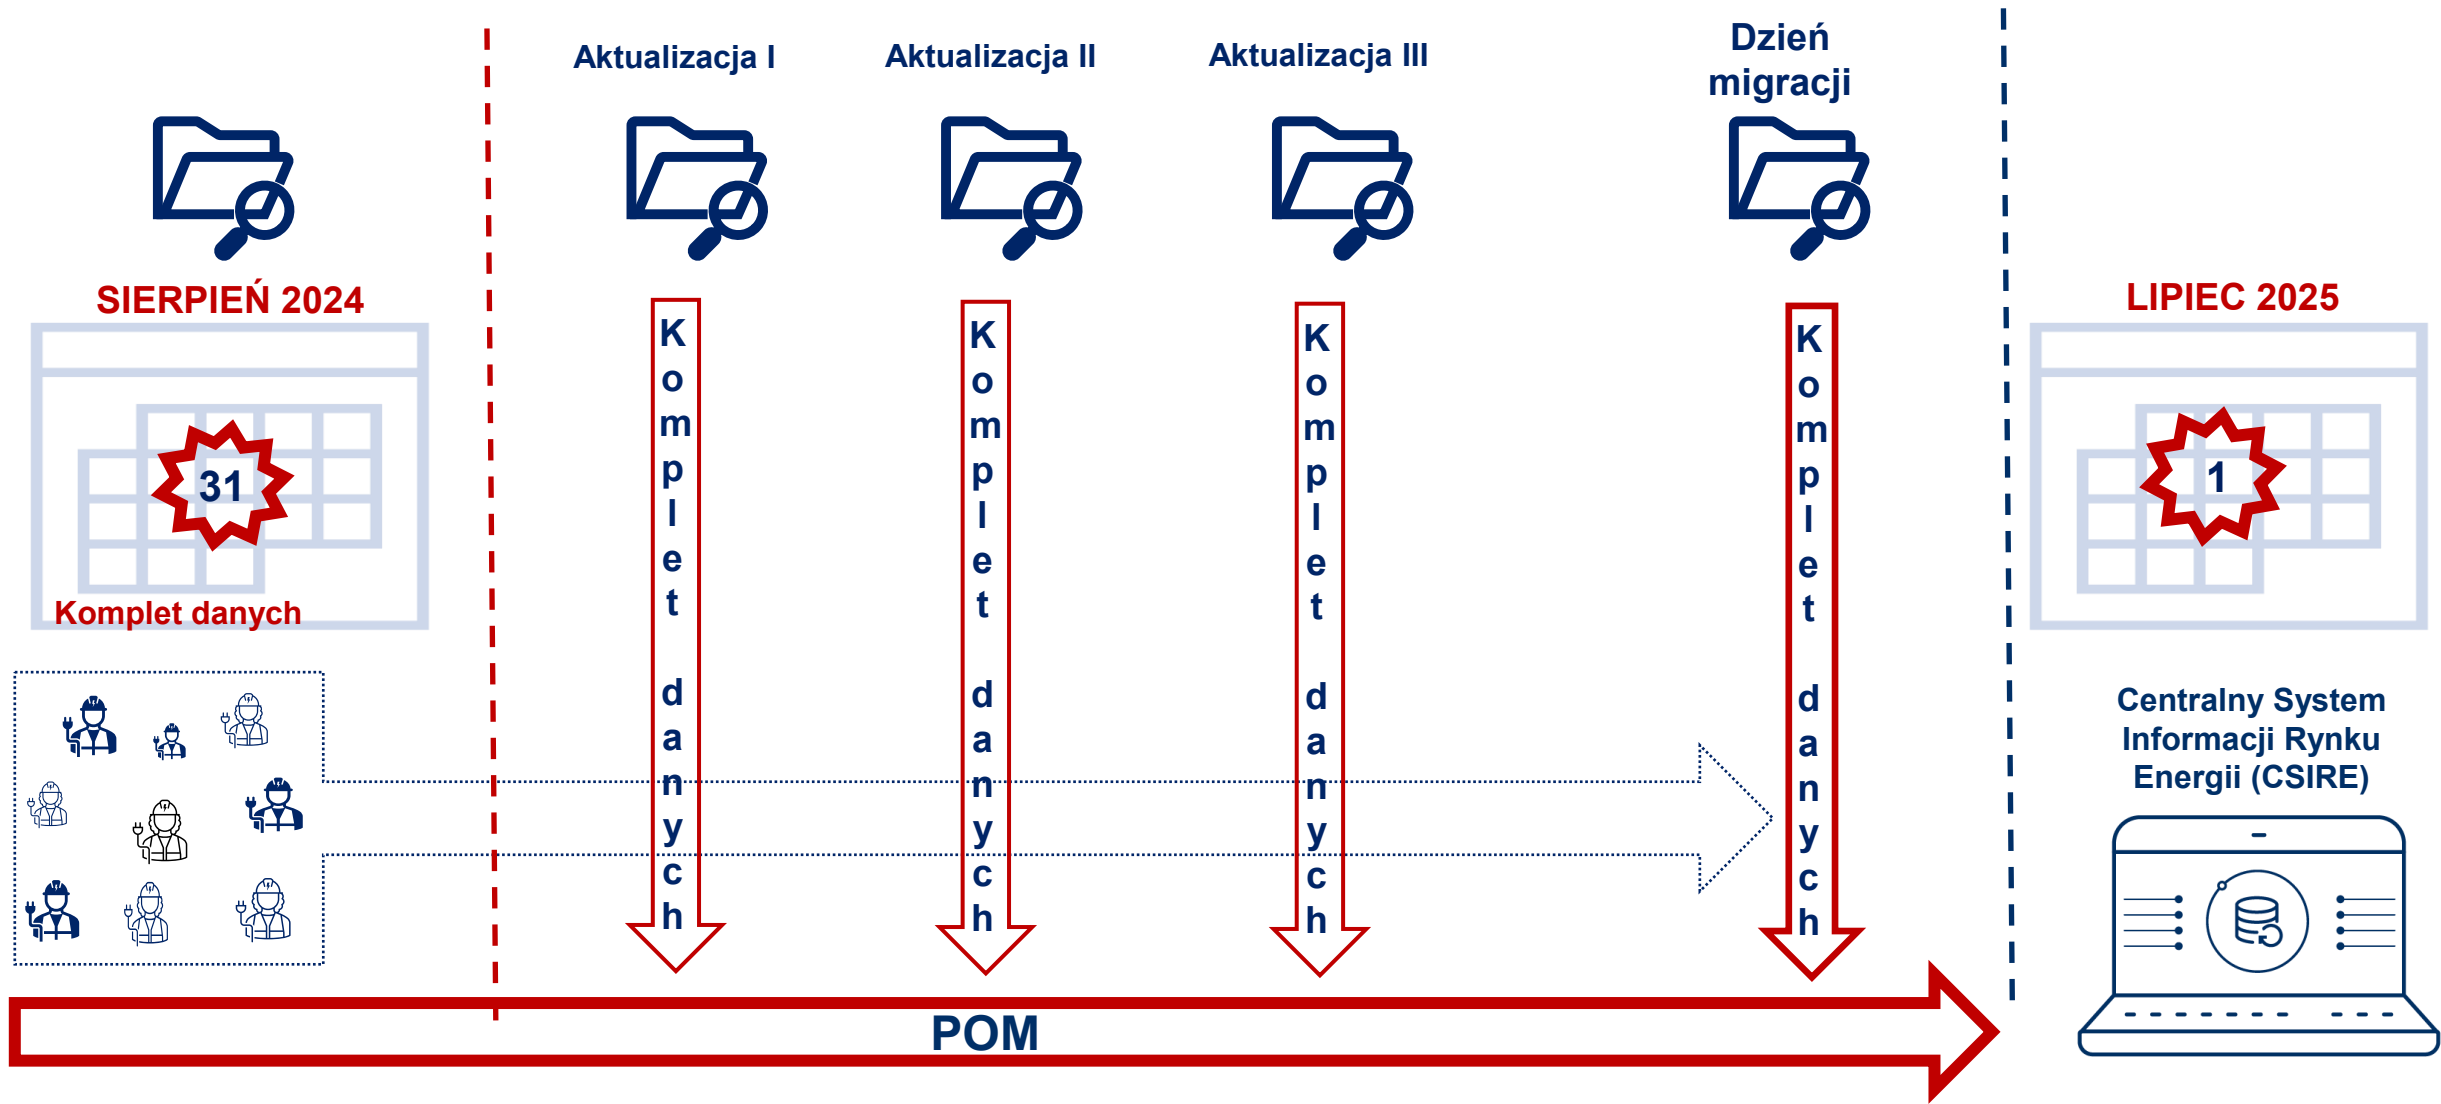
Aktualizacja I

Aktualizacja II

Aktualizacja III

Dzień migracji

SIERPIEŃ 2024

31

Komplet danych

Komplet danych

Komplet danych

Komplet danych

Komplet danych

LIPIEC 2025

1

Centralny System Informacji Rynku Energii (CSIRE)

POM